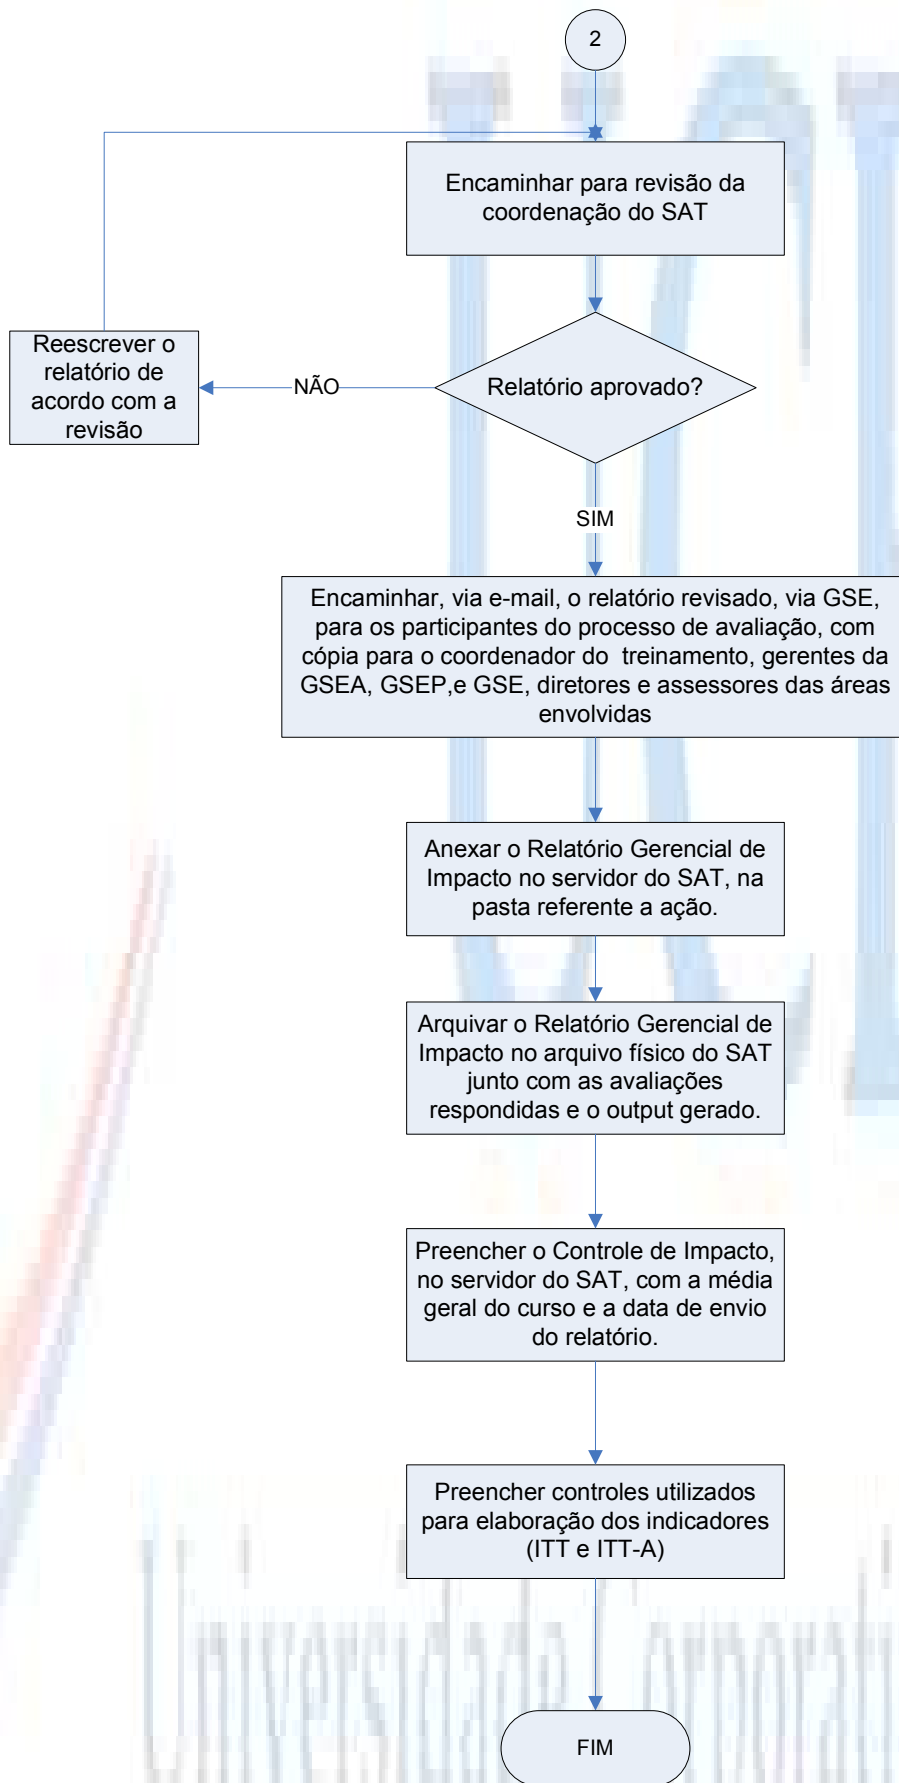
2

Encaminhar para revisão da coordenação do SAT

Relatório aprovado?

NÃO

Reescrever o relatório de acordo com a revisão

SIM

Encaminhar, via e-mail, o relatório revisado, via GSE, para os participantes do processo de avaliação, com cópia para o coordenador do treinamento, gerentes da GSEA, GSEP,e GSE, diretores e assessores das áreas envolvidas

Anexar o Relatório Gerencial de Impacto no servidor do SAT, na pasta referente a ação.

Arquivar o Relatório Gerencial de Impacto no arquivo físico do SAT junto com as avaliações respondidas e o output gerado.

Preencher o Controle de Impacto, no servidor do SAT, com a média geral do curso e a data de envio do relatório.

Preencher controles utilizados para elaboração dos indicadores (ITT e ITT-A)

FIM

Universidade Corporati